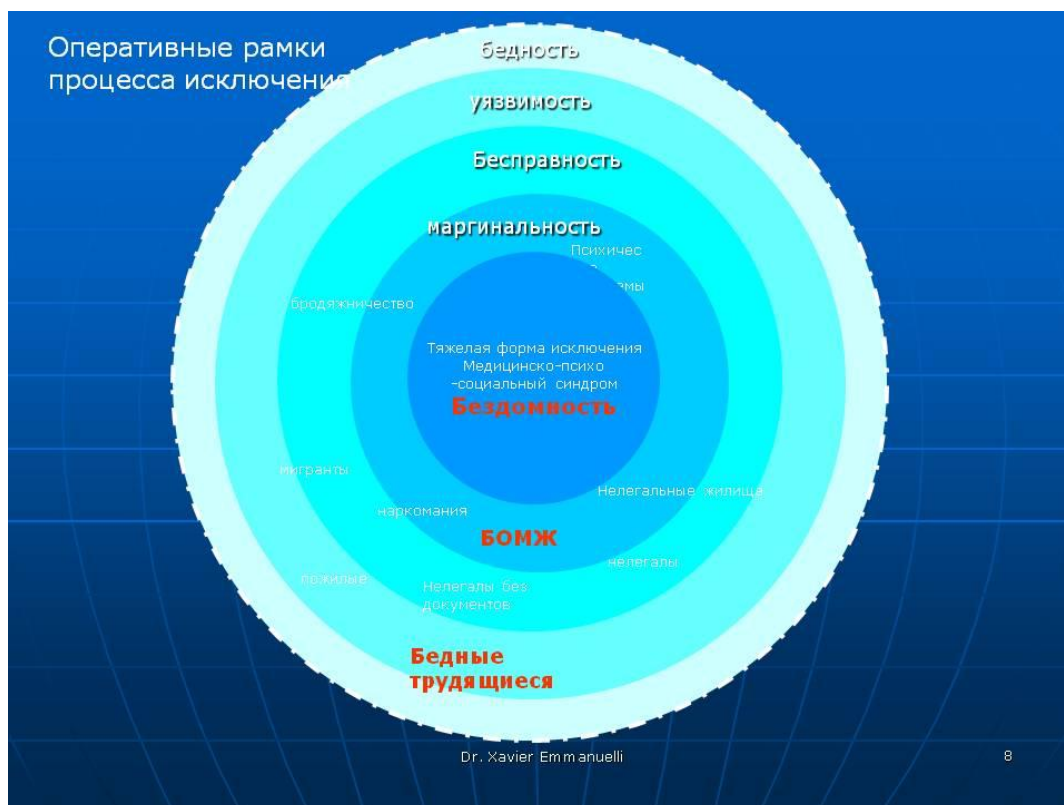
Оперативные рамки процесса исключения

бедность

уязвимость

Бесправность

маргинальность

Психичес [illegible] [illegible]емы

бродяжничество

Тяжелая форма исключения
Медицинско-психо
-социальный синдром

Бездомность

мигранты

Нелегальные жилища

наркомания

БОМЖ

нелегалы

пожилые

Нелегалы без документов

Бедные трудящиеся

Dr. Xavier Emmanuelli

8